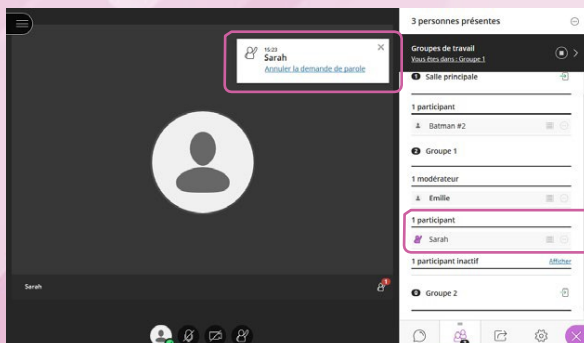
15:23
Sarah
Annuler la demande de parole

Sarah

3 personnes présentes

Groupes de travail
Vous êtes dans : Groupe 1

Salle principale

1 participant

Batman #2

Groupe 1

1 modérateur

Emilie

1 participant

Sarah

1 participant inactif

Afficher

Groupe 2